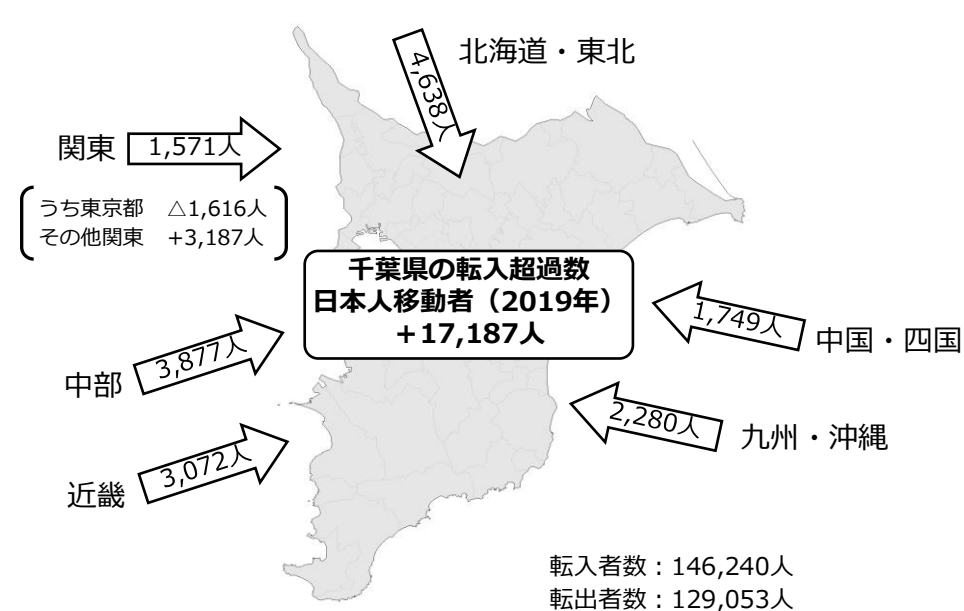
北海道・東北

4,638人

関東 1,571人

うち東京都 △1,616人
その他関東 +3,187人

千葉県の転入超過数
日本人移動者（2019年）
+17,187人

1,749人 中国・四国

中部 3,877人

2,280人 九州・沖縄

近畿 3,072人

転入者数：146,240人
転出者数：129,053人